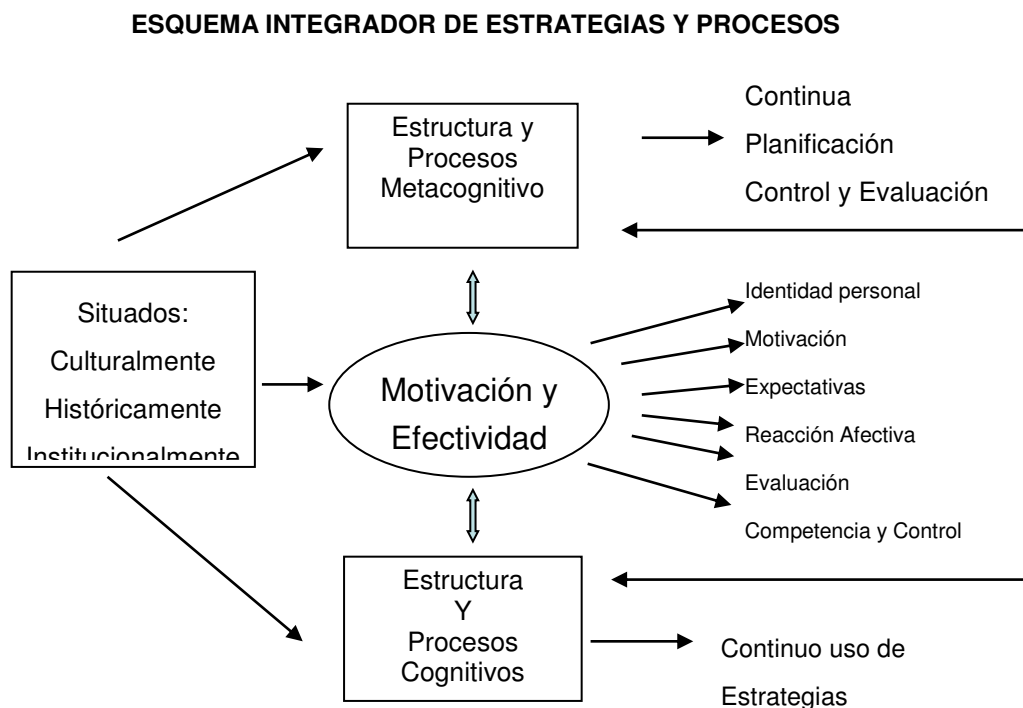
ESQUEMA INTEGRADOR DE ESTRATEGIAS Y PROCESOS

Estructura y Procesos Metacognitivo

Continua

Planificación

Control y Evaluación

Situados:

Culturalmente

Históricamente

Institucionalmente

Motivación y Efectividad

Identidad personal

Motivación

Expectativas

Reacción Afectiva

Evaluación

Competencia y Control

Estructura Y Procesos Cognitivos

Continuo uso de Estrategias